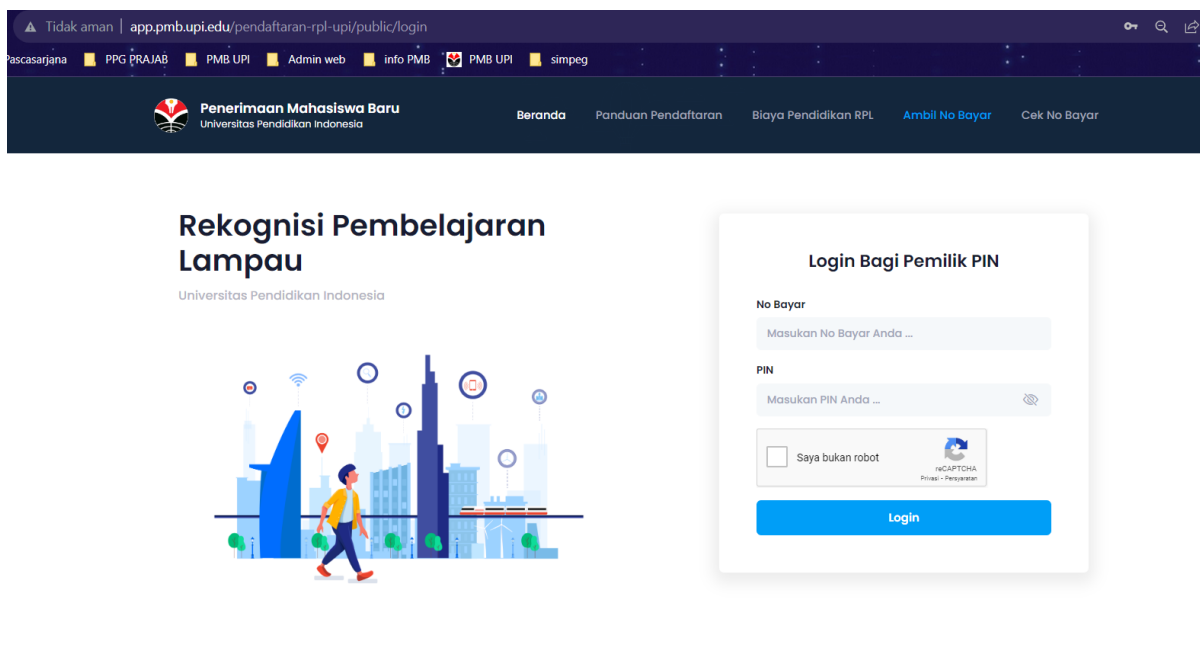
Tidak aman | app.pmb.upi.edu/pendaftaran-rpl-upi/public/login

Pascasarjana PPG PRAJAB PMB UPI Admin web info PMB PMB UPI simpeg

Penerimaan Mahasiswa Baru
Universitas Pendidikan Indonesia

Beranda Panduan Pendaftaran Biaya Pendidikan RPL Ambil No Bayar Cek No Bayar

Rekognisi Pembelajaran Lampau

Universitas Pendidikan Indonesia

Login Bagi Pemilik PIN

No Bayar

Masukan No Bayar Anda ...

PIN

Masukan PIN Anda ...

Saya bukan robot

reCAPTCHA
Privasi - Persyaratan

Login